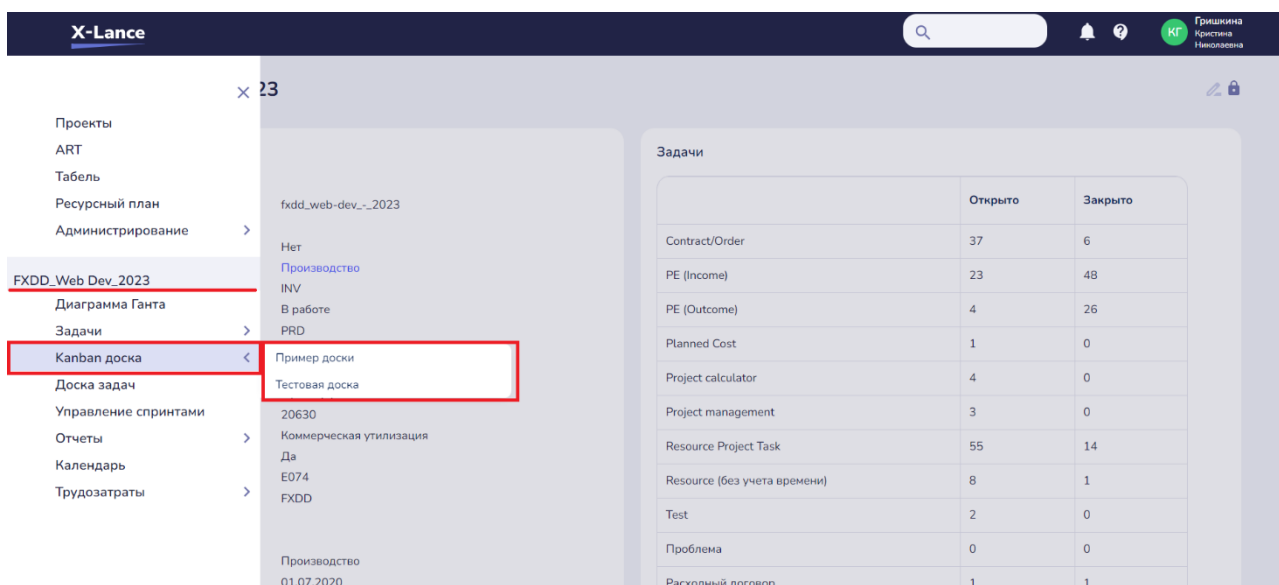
X-Lance

КГ Гришкина Кристина Николаевна

× 23

Проекты
ART
Табель
Ресурсный план
Администрирование >

FXDD_Web Dev_2023
Диаграмма Ганта
Задачи >
Kanban доска <
Доска задач
Управление спринтами
Отчеты >
Календарь
Трудозатраты >

Пример доски
Тестовая доска

fxdd_web-dev_-_2023

Нет
Производство
INV
В работе
PRD

20630
Коммерческая утилизация
Да
E074
FXDD

Производство
01.07.2020

Задачи

| | Открыто | Закрыто |
|---|---|---|
| Contract/Order | 37 | 6 |
| PE (Income) | 23 | 48 |
| PE (Outcome) | 4 | 26 |
| Planned Cost | 1 | 0 |
| Project calculator | 4 | 0 |
| Project management | 3 | 0 |
| Resource Project Task | 55 | 14 |
| Resource (без учета времени) | 8 | 1 |
| Test | 2 | 0 |
| Проблема | 0 | 0 |
| Расходный договор | 1 | 1 |